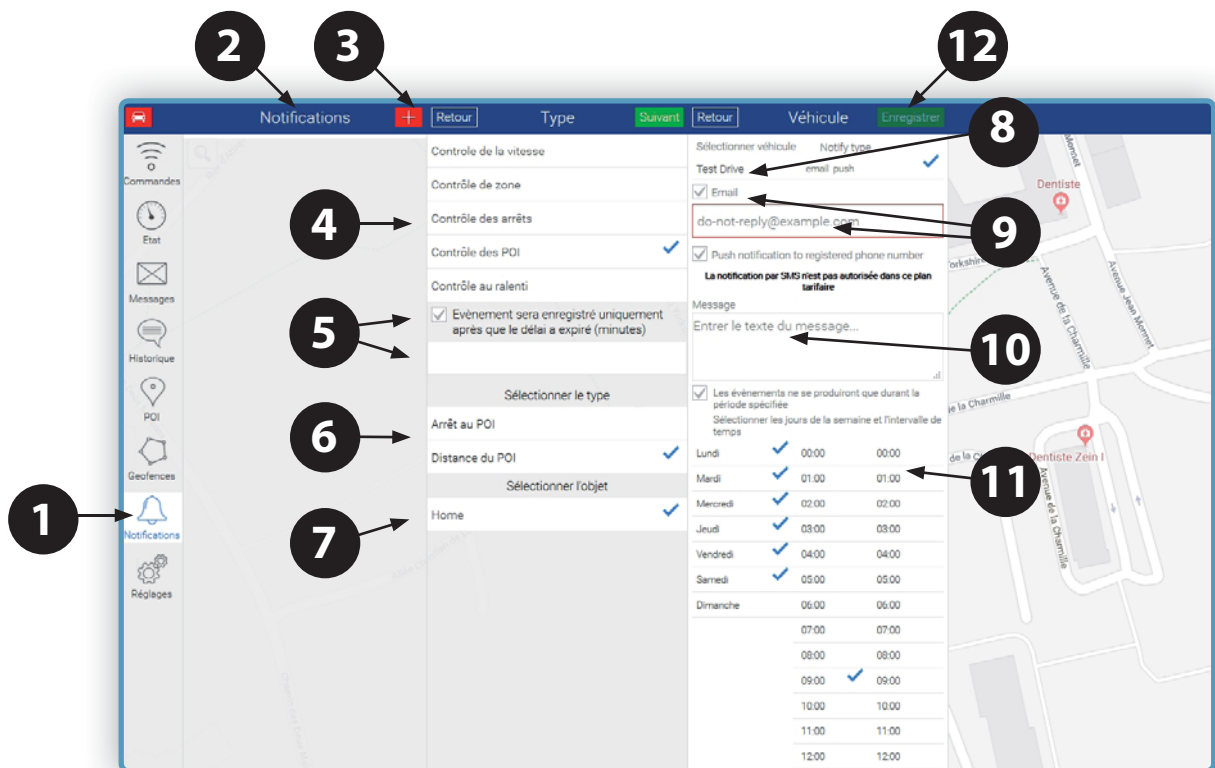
2 3 12

Notifications + Retour Type Suivant Retour Véhicule Enregistrer

8

Commandes
Etat
Messages
Historique
POI
Geofences
Notifications
Réglages

1

Controle de la vitesse
Contrôle de zone
Contrôle des arrêts
Contrôle des POI
Contrôle au ralenti
Evènement sera enregistré uniquement après que le délai a expiré (minutes)

4 5 6 7

Sélectionner le type
Arrêt au POI
Distance du POI
Sélectionner l'objet
Home

Sélectionner véhicule Notify type
Test Drive email push
Email
do-not-reply@example.com

9

Push notification to registered phone number
La notification par SMS n'est pas autorisée dans ce plan tarifaire
Message
Entrer le texte du message...

10

Les évènements ne se produiront que durant la période spécifiée
Sélectionner les jours de la semaine et l'intervalle de temps

11

| | | | |
|---|---|---|---|
| Lundi | ✓ | 00:00 | 00:00 |
| Mardi | ✓ | 01:00 | 01:00 |
| Mercredi | ✓ | 02:00 | 02:00 |
| Jeudi | ✓ | 03:00 | 03:00 |
| Vendredi | ✓ | 04:00 | 04:00 |
| Samedi | ✓ | 05:00 | 05:00 |
| Dimanche | | 06:00 | 06:00 |
| | | 07:00 | 07:00 |
| | | 08:00 | 08:00 |
| | | 09:00 ✓ | 09:00 |
| | | 10:00 | 10:00 |
| | | 11:00 | 11:00 |
| | | 12:00 | 12:00 |

Dentiste
Yorkshire
Avenue de la Charmille
Avenue Jean Monnet
de la Charmille
Dentiste Zein I